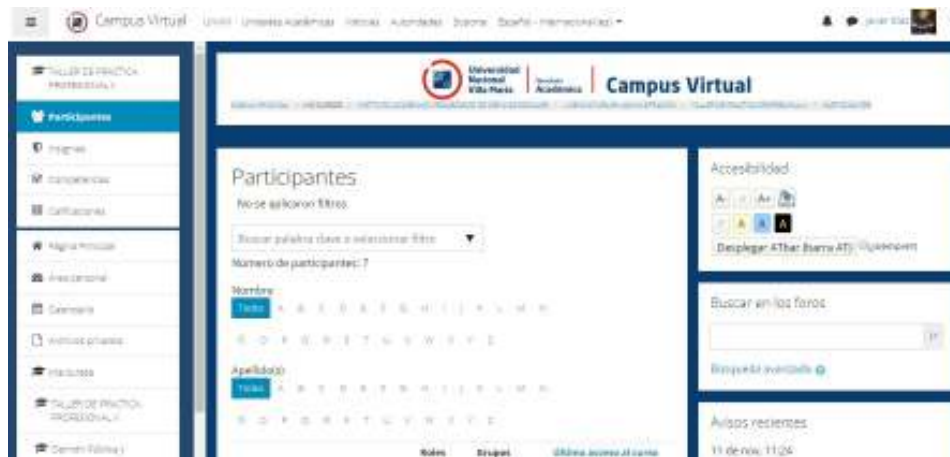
Campus Virtual UNVM Unidades Académicas Vínculos Autoridades Soporte Español - Internacional (es)

TALLER DE PRÁCTICA PROFESIONAL I

Participantes

Insignias

Competencias

Calificaciones

Página Principal

Área personal

Calendario

Archivos privados

Mis cursos

TALLER DE PRÁCTICA PROFESIONAL I

Derecho Público I

Universidad Nacional Villa María | Secretaría Académica | Campus Virtual

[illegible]

Participantes

No se aplicaron filtros

Buscar palabra clave o seleccionar filtro

Número de participantes: 7

Nombre

Todos A B C D E F G H I J K L M N

O P Q R S T U V W X Y Z

Apellido(s)

Todos A B C D E F G H I J K L M N

O P Q R S T U V W X Y Z

Roles Grupos Último acceso al curso

Accesibilidad

A A A+

A A A A

Desplegar ATbar (barra AT) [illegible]

Buscar en los foros

Búsqueda avanzada

Avisos recientes

11 de nov, 11:24